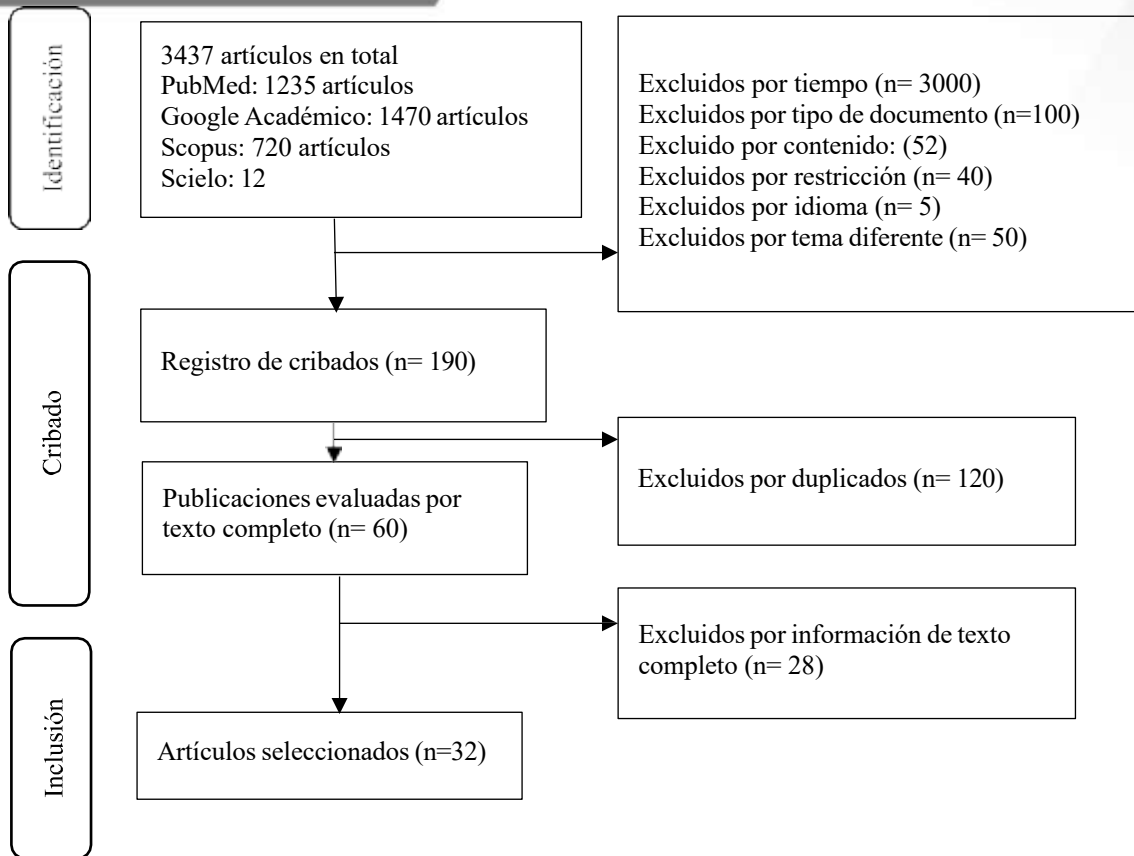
Identificación

3437 artículos en total
PubMed: 1235 artículos
Google Académico: 1470 artículos
Scopus: 720 artículos
Scielo: 12

Excluidos por tiempo (n= 3000)
Excluidos por tipo de documento (n=100)
Excluido por contenido: (52)
Excluidos por restricción (n= 40)
Excluidos por idioma (n= 5)
Excluidos por tema diferente (n= 50)

Cribado

Registro de cribados (n= 190)

Excluidos por duplicados (n= 120)

Publicaciones evaluadas por texto completo (n= 60)

Excluidos por información de texto completo (n= 28)

Inclusión

Artículos seleccionados (n=32)